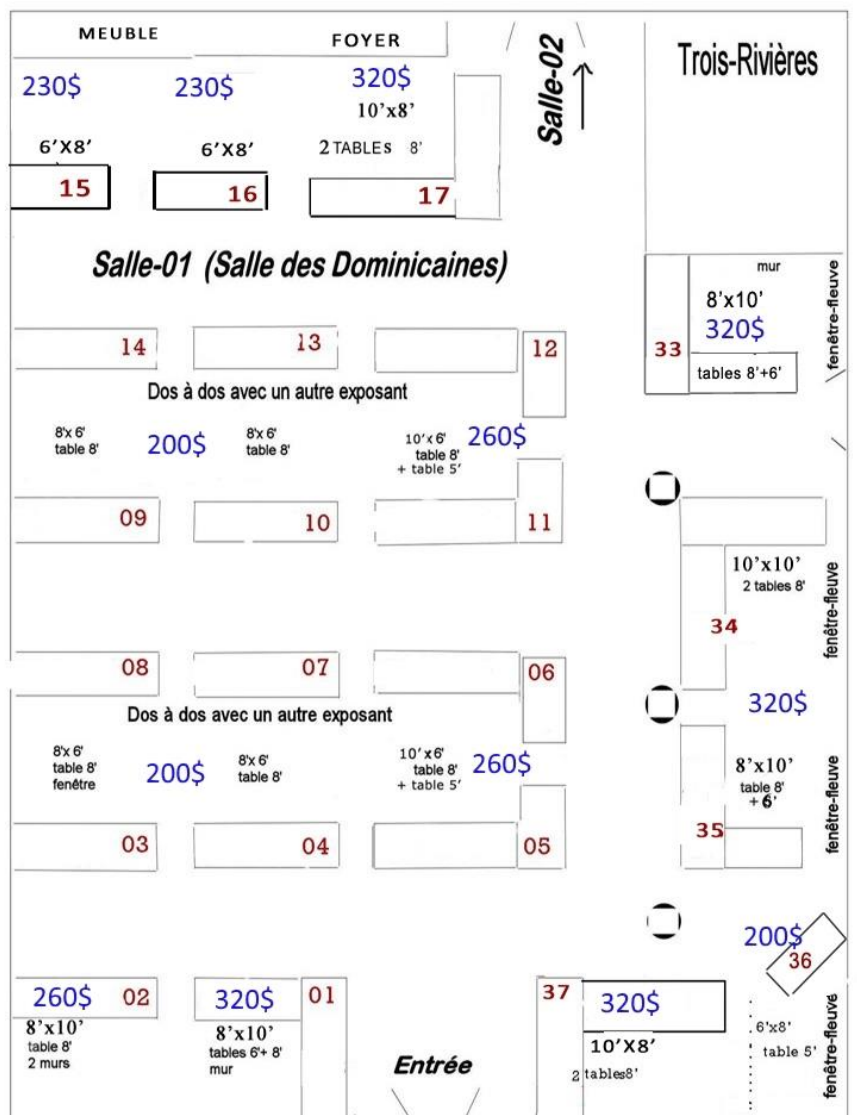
MEUBLE
FOYER
Salle-02
Trois-Rivières
230$
230$
320$
10'x8'
6'X8'
6'X8'
2 TABLES 8'
15
16
17
Salle-01 (Salle des Dominicaines)
mur
8'x10'
320$
fenêtre-fleuve
33
tables 8'+6'
14
13
12
Dos à dos avec un autre exposant
8'x 6'
table 8'
200$
8'x 6'
table 8'
10'x 6'
table 8'
+ table 5'
260$
09
10
11
10'x10'
2 tables 8'
34
fenêtre-fleuve
08
07
06
320$
Dos à dos avec un autre exposant
8'x 6'
table 8'
fenêtre
200$
8'x 6'
table 8'
10'x 6'
table 8'
+ table 5'
260$
8'x10'
table 8'
+ 6'
fenêtre-fleuve
03
04
05
35
200$
36
260$
02
320$
01
37
320$
8'x10'
table 8'
2 murs
8'x10'
tables 6'+ 8'
mur
Entrée
10'X8'
2 tables8'
6'x8'
table 5'
fenêtre-fleuve